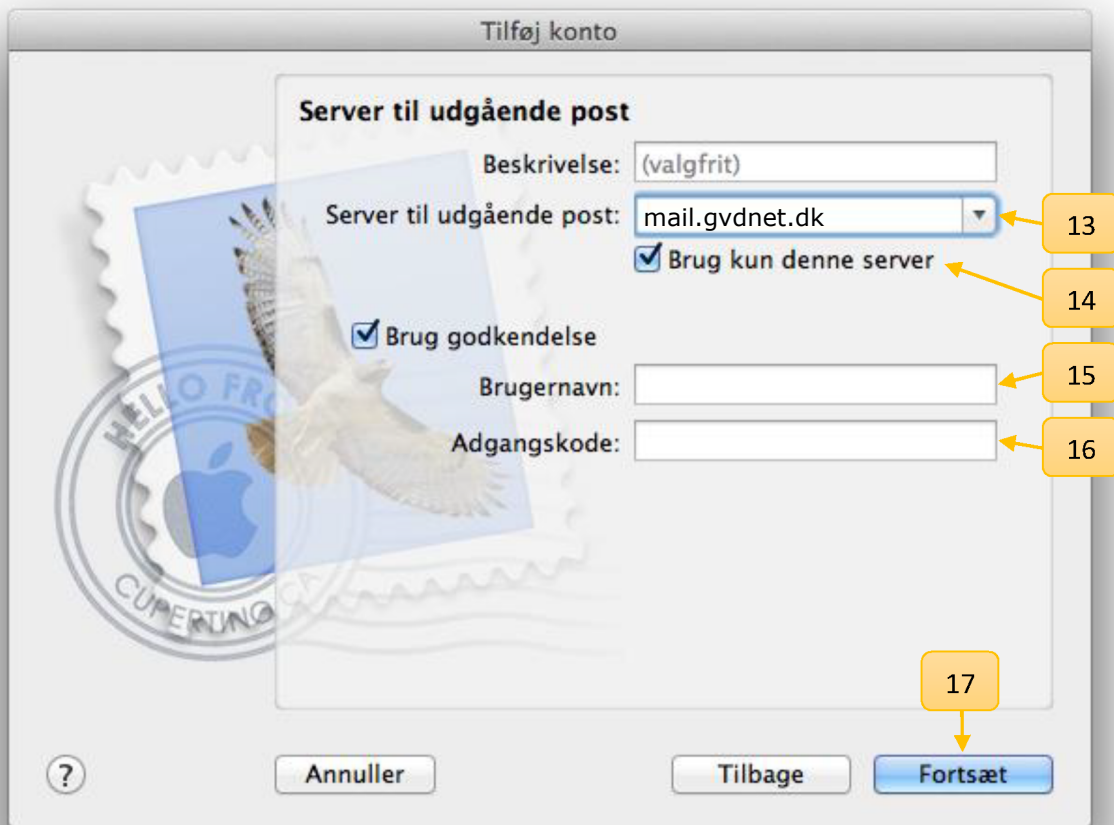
Tilføj konto

Server til udgående post

Beskrivelse: (valgfrit)

Server til udgående post: mail.gvdnet.dk

13

Brug kun denne server

14

Brug godkendelse

Brugernavn:

15

Adgangskode:

16

HELLO FROM

CUPERTINO CA

17

?

Annuller

Tilbage

Fortsæt